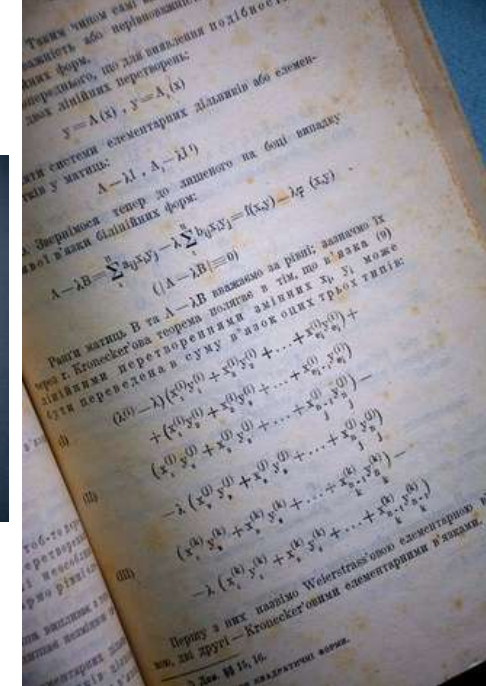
Таким чином сам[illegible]
важність або порівновожн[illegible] подібності
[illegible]них форм.
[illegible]передного, що для виявлення
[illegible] двох лінійних перетворень:

$y = A(x)$ , $y = A_1(x)$

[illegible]ти системи елементарних дільників або елемен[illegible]ків у матриць:

$A - \lambda I$ , $A_1 - \lambda I$ ¹)

Звернімося тепер до зпищеного на боці випадку
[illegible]вої в'язки білінійних форм:

$A - \lambda B = \sum_{1}^{n} a_{ij} x_i y_j - \lambda \sum_{1}^{n} b_{ij} x_i y_j = f(x,y) - \lambda \varphi(x,y)$ .

$(|A - \lambda B| \equiv 0)$

Ранги матриць B та $A - \lambda B$ вважаємо за рівні; зазначмо їх через r. Kronecker'ова теорема полягає в тім, що в'язка (9) лінійними перетвореннями змінних $x_i$, $y_i$ може бути переведена в суму в'язок одних трьох типів:

(I) $(\lambda^{(i)} - \lambda)(x_1^{(i)} y_1^{(i)} + x_2^{(i)} y_2^{(i)} + \ldots + x_{e_i}^{(i)} y_{e_i}^{(i)}) +$

$+ (x_1^{(i)} y_2^{(i)} + x_2^{(i)} y_3^{(i)} + \ldots + x_{e_i-1}^{(i)} y_{e_i}^{(i)})$

(II) $(x_1^{(j)} y_2^{(j)} + x_2^{(j)} y_3^{(j)} + \ldots + x_{h_j}^{(j)} y_{h_j}^{(j)}) -$

$- \lambda (x_1^{(j)} y_1^{(j)} + x_2^{(j)} y_2^{(j)} + \ldots + x_{h_j}^{(j)} y_{h_j}^{(j)})$

(III) $(x_1^{(k)} y_2^{(k)} + x_2^{(k)} y_3^{(k)} + \ldots + x_{k}^{(k)} y_{k+1}^{(k)}) -$

$- \lambda (x_1^{(k)} y_1^{(k)} + x_2^{(k)} y_2^{(k)} + \ldots + x_{k}^{(k)} y_{k}^{(k)})$

Першу з них назвімо Weierstrass'овою елементарною в'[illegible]кою, дві другі — Kronecker'овими елементарними в'язками.

¹) Див. §§ 15, 16.

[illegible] квадратичні форми.